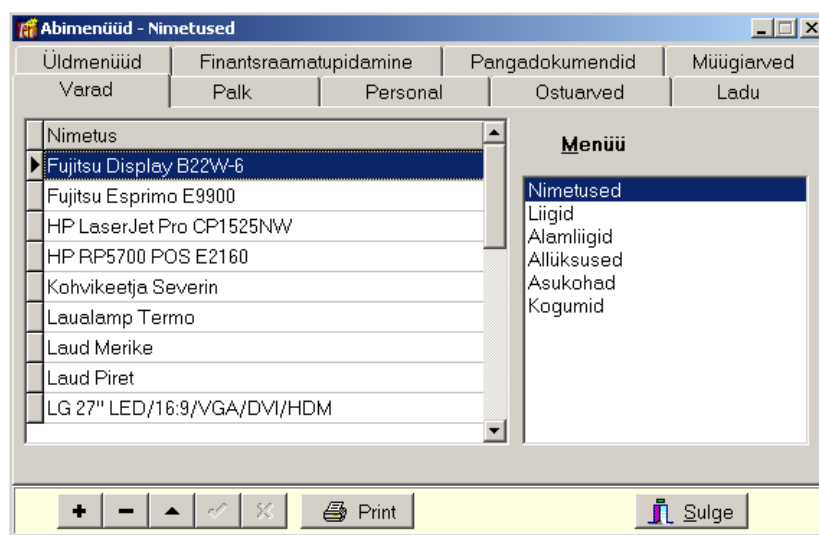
Abimenüüd - Nimetused

Üldmenüüd | Finantsraamatupidamine | Pangadokumendid | Müügiarved
Varad | Palk | Personal | Ostuarved | Ladu

| Nimetus |
|---|
| Fujitsu Display B22W-6 |
| Fujitsu Esprimo E9900 |
| HP LaserJet Pro CP1525NW |
| HP RP5700 POS E2160 |
| Kohvikeetja Severin |
| Laualamp Termo |
| Laud Merike |
| Laud Piret |
| LG 27" LED/16:9/VGA/DVI/HDM |

Menüü

Nimetused
Liigid
Alamliigid
Allüksused
Asukohad
Kogumid

+ − ▲ ✓ ✕ Print

Sulge